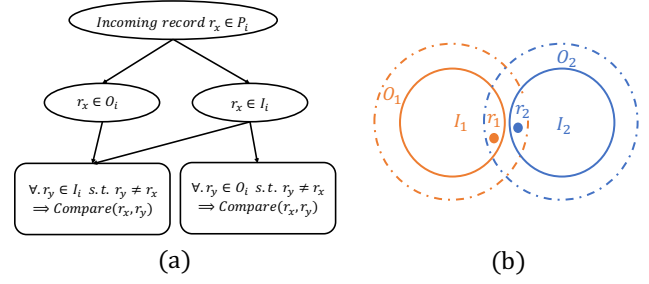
$Incoming\ record\ r_x \in P_i$

$r_x \in O_i$

$r_x \in I_i$

$\forall. r_y \in I_i\ s.t.\ r_y \neq r_x$
$\Rightarrow Compare(r_x, r_y)$

$\forall. r_y \in O_i\ s.t.\ r_y \neq r_x$
$\Rightarrow Compare(r_x, r_y)$

(a)

$O_1$

$O_2$

$I_1$

$r_1$

$r_2$

$I_2$

(b)